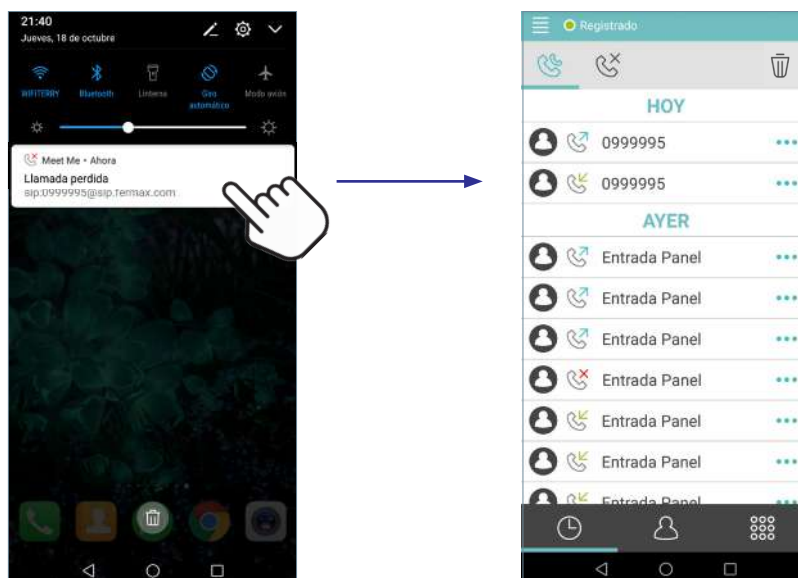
21:40
Jueves, 18 de octubre

WIFITERRY
Bluetooth
Linterna
Giro automático
Modo avión

Meet Me • Ahora
Llamada perdida
sip:0999995@sip.fermax.com

Registrado

HOY
0999995
0999995
AYER
Entrada Panel
Entrada Panel
Entrada Panel
Entrada Panel
Entrada Panel
Entrada Panel
Entrada Panel